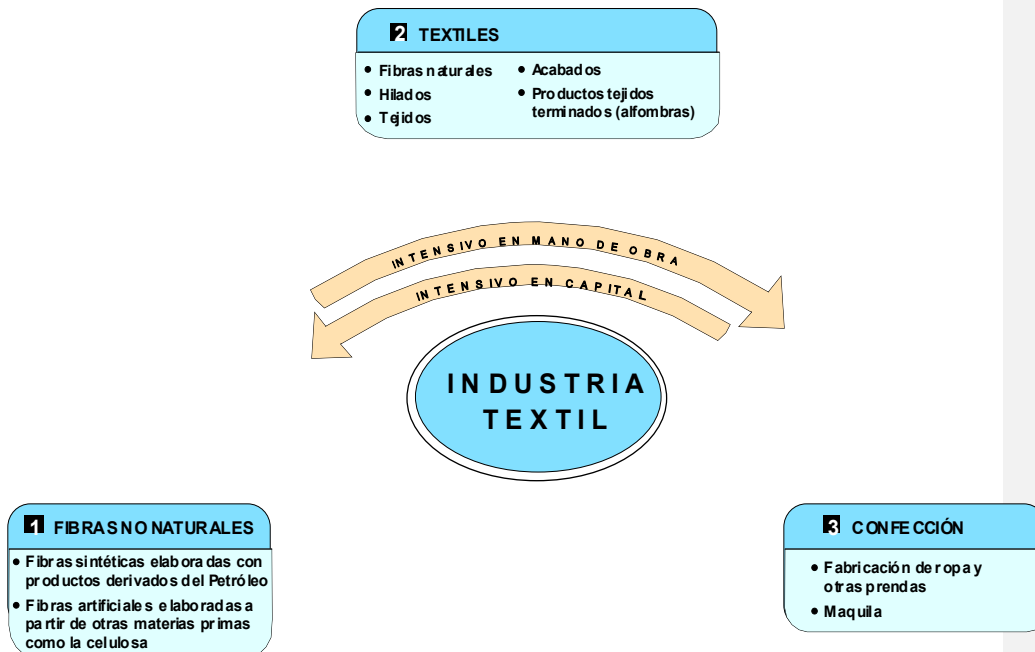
2 TEXTILES

• Fibras naturales
• Hilados
• Tejidos
• Acabados
• Productos tejidos terminados (alfombras)

INTENSIVO EN MANO DE OBRA

INTENSIVO EN CAPITAL

INDUSTRIA TEXTIL

1 FIBRAS NO NATURALES

• Fibras sintéticas elaboradas con productos derivados del Petróleo
• Fibras artificiales elaboradas a partir de otras materias primas como la celulosa

3 CONFECCIÓN

• Fabricación de ropa y otras prendas
• Maquila